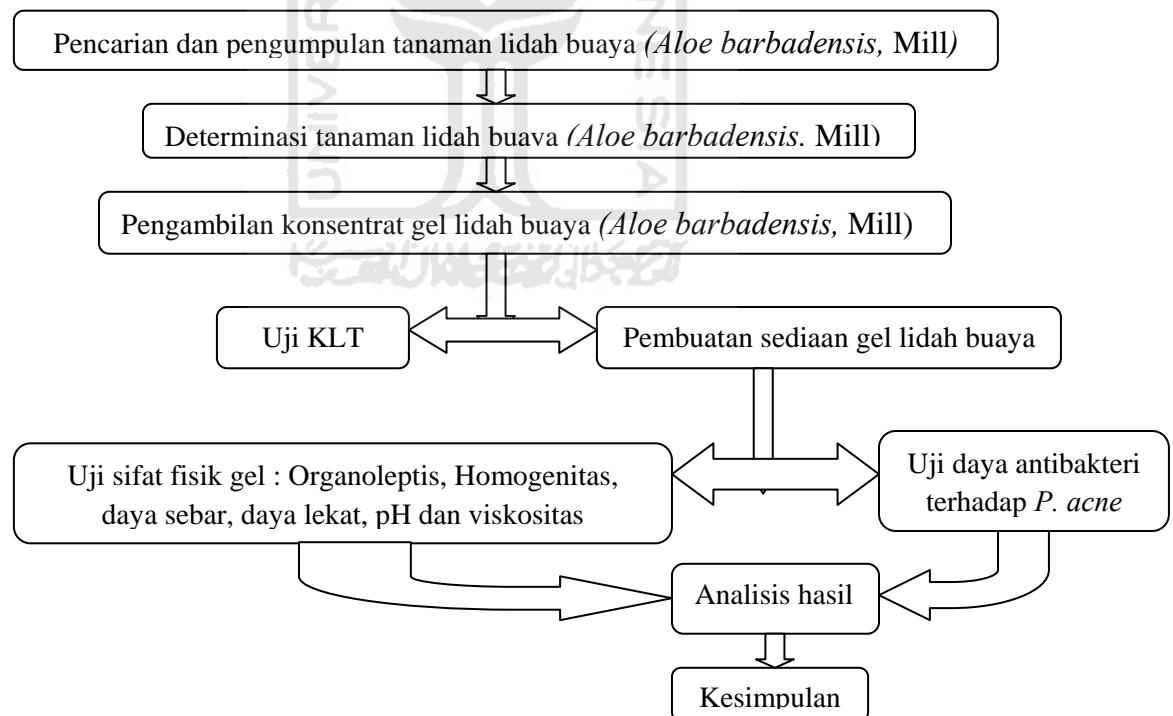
Pencarian dan pengumpulan tanaman lidah buaya *(Aloe barbadensis,* Mill*)*

Determinasi tanaman lidah buaya *(Aloe barbadensis,* Mill)

Pengambilan konsentrat gel lidah buaya *(Aloe barbadensis,* Mill)

Uji KLT

Pembuatan sediaan gel lidah buaya

Uji sifat fisik gel : Organoleptis, Homogenitas, daya sebar, daya lekat, pH dan viskositas

Uji daya antibakteri terhadap *P. acne*

Analisis hasil

Kesimpulan